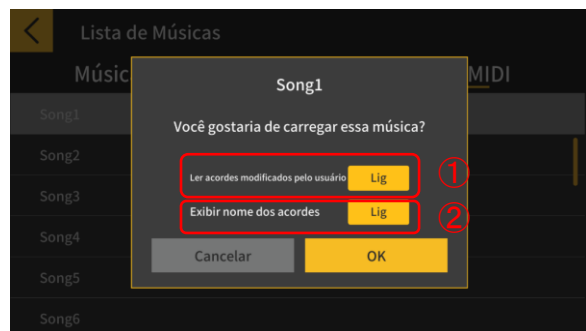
Lista de Músicas

Músic

MIDI

Song1
Song2
Song3
Song4
Song5
Song6

Song1

Você gostaria de carregar essa música?

Ler acordes modificados pelo usuário Lig

①

Exibir nome dos acordes Lig

②

Cancelar

OK